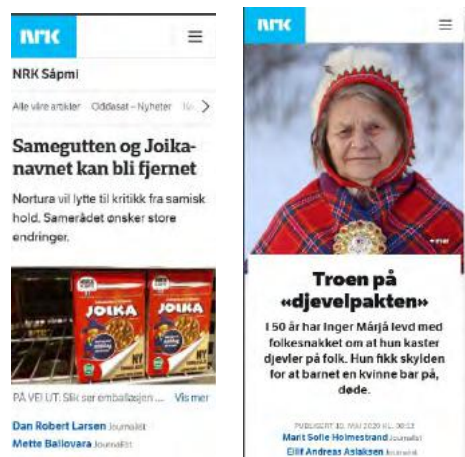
NRK

NRK Sápmi

Alle våre artikler Oddasat – Nyheter Ne

Samegutten og Joika-navnet kan bli fjernet

Nortura vil lytte til kritikk fra samisk hold. Samerådet ønsker store endringer.

JOIKA

JOIKA

PÅ VEI UT: Slik ser emballasjen ... Vis mer

Dan Robert Larsen Journalist

Mette Ballovara Journalist

NRK

Troen på «djevelpakten»

I 50 år har Inger Márjá levd med folkesnakket om at hun kaster djevler på folk. Hun fikk skylden for at barnet en kvinne bar på, døde.

PUBLISERT 30. MAI 2020 KL. 00:13

Marit Sofie Holmestrand Journalist

Eilif Andreas Aslaksen Journalist